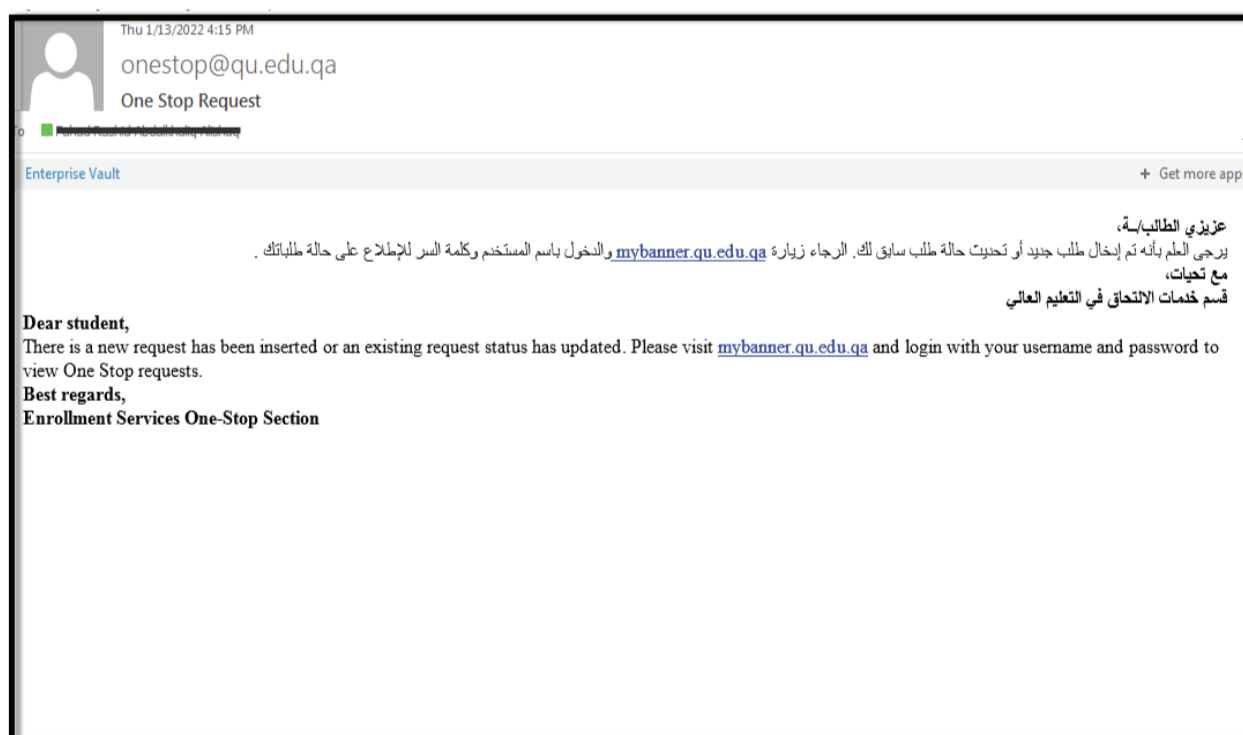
Thu 1/13/2022 4:15 PM
onestop@qu.edu.qa
One Stop Request
To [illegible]

Enterprise Vault
+ Get more app

عزيزي الطالب/ـة،
يرجى العلم بأنه تم إدخال طلب جديد أو تحديث حالة طلب سابق لك. الرجاء زيارة mybanner.qu.edu.qa والدخول باسم المستخدم وكلمة السر للإطلاع على حالة طلباتك .
مع تحيات،
قسم خدمات الالتحاق في التعليم العالي

Dear student,
There is a new request has been inserted or an existing request status has updated. Please visit mybanner.qu.edu.qa and login with your username and password to view One Stop requests.
Best regards,
Enrollment Services One-Stop Section